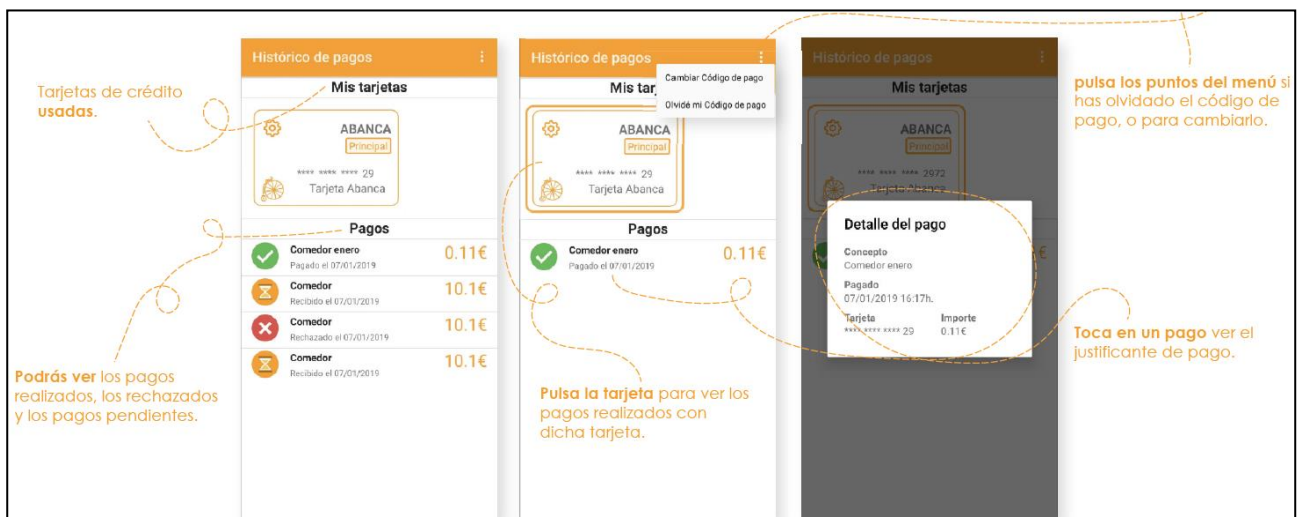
Tarjetas de crédito **usadas**.

Histórico de pagos

Mis tarjetas

ABANCA
Principal
**** **** **** 29
Tarjeta Abanca

Pagos

Comedor enero
Pagado el 07/01/2019
0.11€

Comedor
Recibido el 07/01/2019
10.1€

Comedor
Rechazado el 07/01/2019
10.1€

Comedor
Recibido el 07/01/2019
10.1€

**Podrás ver** los pagos realizados, los rechazados y los pagos pendientes.

Histórico de pagos

Mis tar

Cambiar Código de pago
Olvidé mi Código de pago

ABANCA
Principal
**** **** **** 29
Tarjeta Abanca

Pagos

Comedor enero
Pagado el 07/01/2019
0.11€

**Pulsa la tarjeta** para ver los pagos realizados con dicha tarjeta.

Histórico de pagos

Mis tarjetas

ABANCA
Principal
**** **** **** 2972

Detalle del pago

Concepto
Comedor enero

Pagado
07/01/2019 16:17h.

Tarjeta
**** **** **** 29

Importe
0.11€

**pulsa los puntos del menú** si has olvidado el código de pago, o para cambiarlo.

**Toca en un pago** ver el justificante de pago.